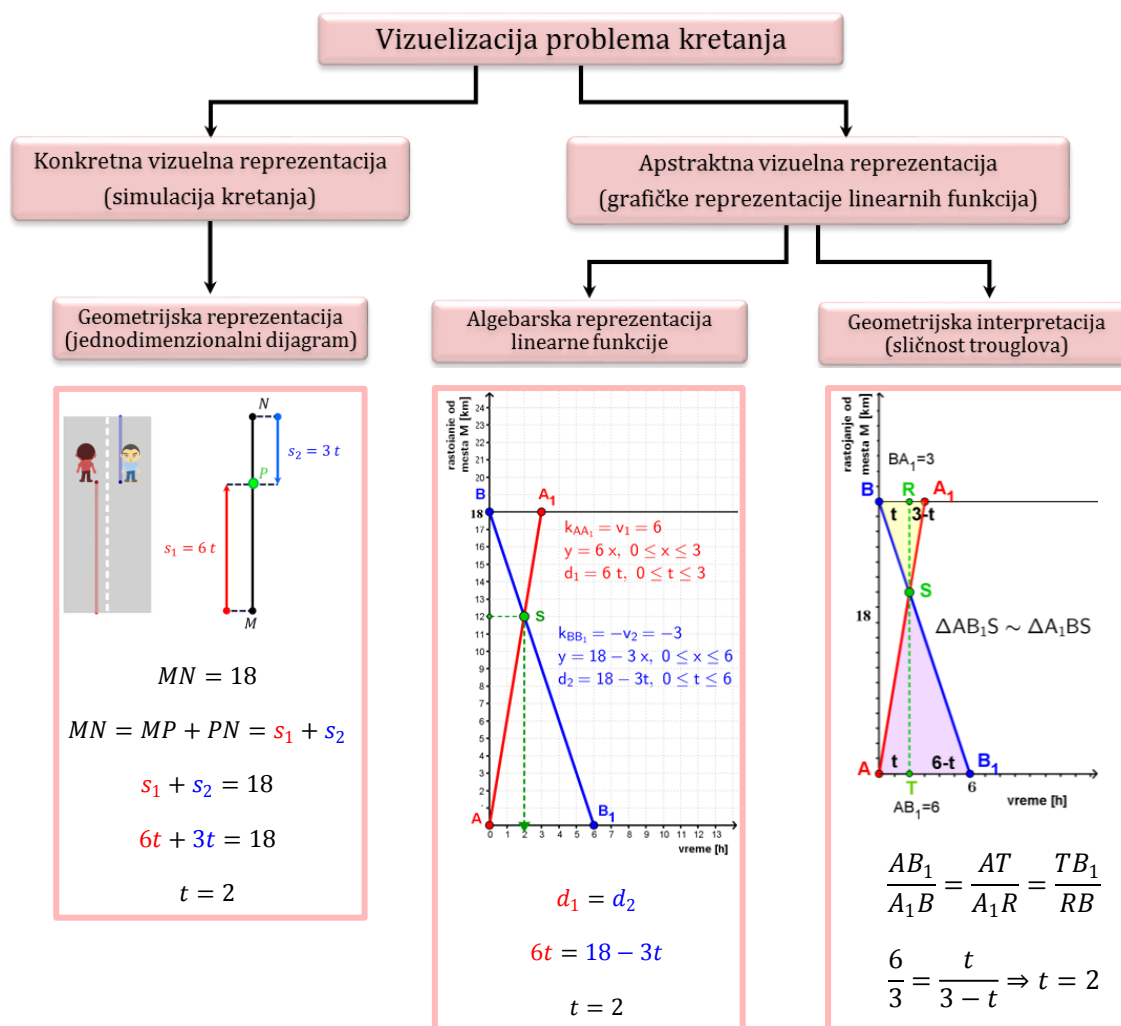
Vizuelizacija problema kretanja

Konkretna vizuelna reprezentacija
(simulacija kretanja)

Apstraktna vizuelna reprezentacija
(grafičke reprezentacije linearnih funkcija)

Geometrijska reprezentacija
(jednodimenzionalni dijagram)

Algebarska reprezentacija
linearne funkcije

Geometrijska interpretacija
(sličnost trouglova)

N
$s_2 = 3\,t$
P
$s_1 = 6\,t$
M

$MN = 18$

$MN = MP + PN = s_1 + s_2$

$s_1 + s_2 = 18$

$6t + 3t = 18$

$t = 2$

rastojanje od mesta M [km]
24 23 22 21 20 19 18 17 16 15 14 13 12 11 10 9 8 7 6 5 4 3 2 1 0
B
$A_1$
$k_{AA_1} = v_1 = 6$
$y = 6\,x,\ 0 \le x \le 3$
$d_1 = 6\,t,\ 0 \le t \le 3$
S
$k_{BB_1} = -v_2 = -3$
$y = 18 - 3\,x,\ 0 \le x \le 6$
$d_2 = 18 - 3t,\ 0 \le t \le 6$
A
$B_1$
0 1 2 3 4 5 6 7 8 9 10 11 12 13
vreme [h]

$d_1 = d_2$

$6t = 18 - 3t$

$t = 2$

rastojanje od mesta M [km]
$BA_1$=3
B R $A_1$
t 3-t
S
18
$\Delta AB_1S \sim \Delta A_1BS$
A t 6-t $B_1$
T 6
$AB_1$=6
vreme [h]

$\frac{AB_1}{A_1B} = \frac{AT}{A_1R} = \frac{TB_1}{RB}$

$\frac{6}{3} = \frac{t}{3-t} \Rightarrow t = 2$